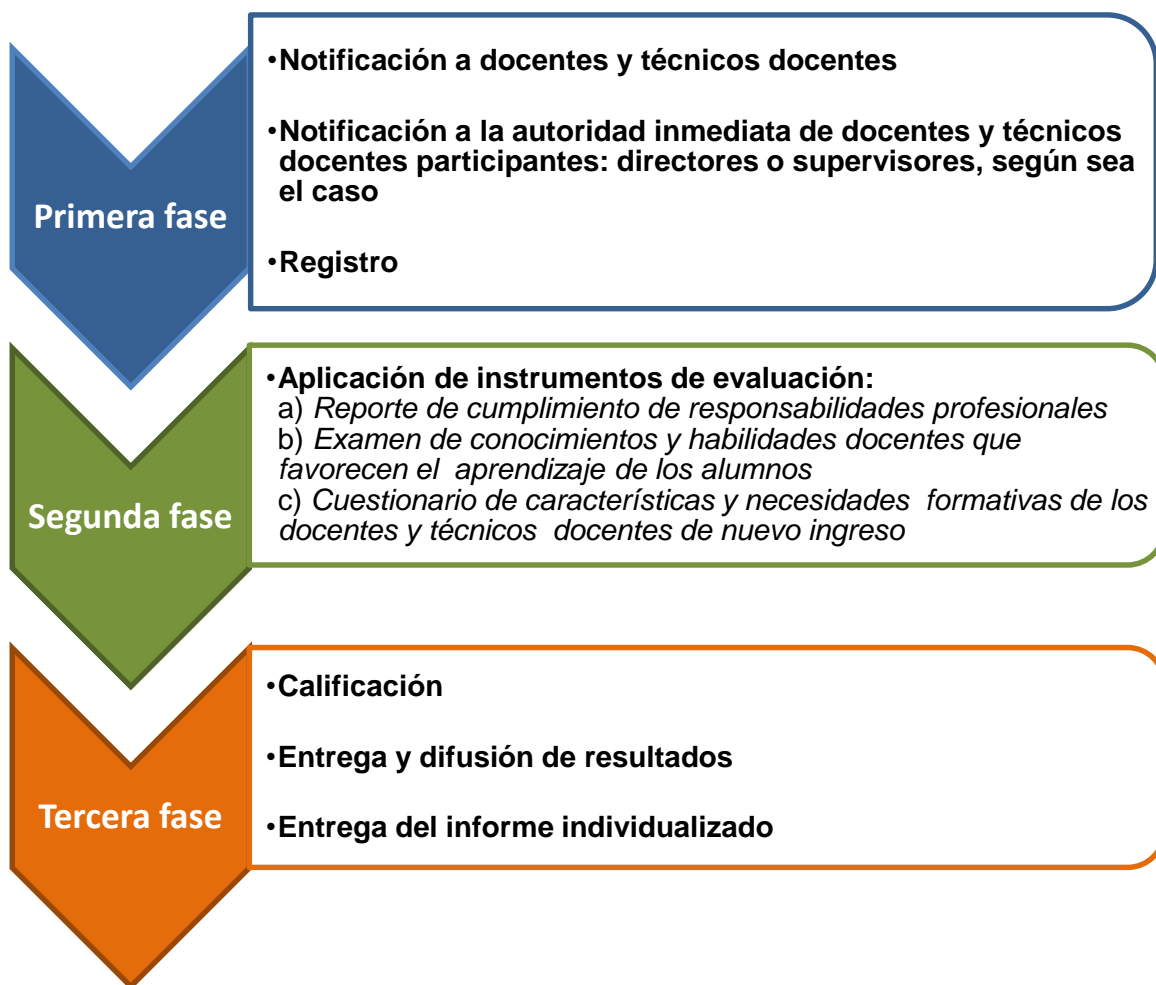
Primera fase

•Notificación a docentes y técnicos docentes

•Notificación a la autoridad inmediata de docentes y técnicos docentes participantes: directores o supervisores, según sea el caso

•Registro

Segunda fase

•Aplicación de instrumentos de evaluación:
a) Reporte de cumplimiento de responsabilidades profesionales
b) Examen de conocimientos y habilidades docentes que favorecen el aprendizaje de los alumnos
c) Cuestionario de características y necesidades formativas de los docentes y técnicos docentes de nuevo ingreso

Tercera fase

•Calificación

•Entrega y difusión de resultados

•Entrega del informe individualizado